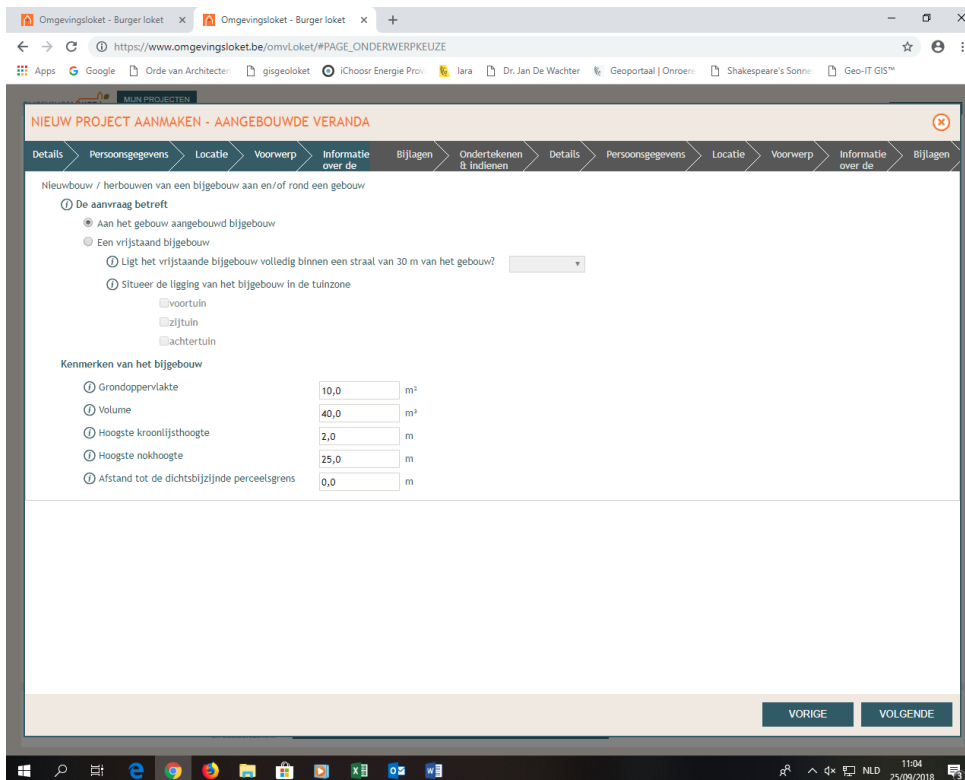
Omgevingsloket - Burger loket ×
Omgevingsloket - Burger loket ×
+
https://www.omgevingsloket.be/omvLoket/#PAGE_ONDERWERPKEUZE
Apps Google Orde van Architecten gisgeoloket iChoosr Energie Prov Iara Dr. Jan De Wachter Geoportaal | Onroere Shakespeare's Sonne Geo-IT GIS™
MIJN PROJECTEN

NIEUW PROJECT AANMAKEN - AANGEBOUWDE VERANDA

Details | Persoonsgegevens | Locatie | Voorwerp | Informatie over de | Bijlagen | Ondertekenen & indienen | Details | Persoonsgegevens | Locatie | Voorwerp | Informatie over de | Bijlagen

Nieuwbouw / herbouwen van een bijgebouw aan en/of rond een gebouw

De aanvraag betreft
Aan het gebouw aangebouwd bijgebouw
Een vrijstaand bijgebouw
Ligt het vrijstaande bijgebouw volledig binnen een straal van 30 m van het gebouw?
Situeer de ligging van het bijgebouw in de tuinzone
voortuin
zijtuin
achtertuin

Kenmerken van het bijgebouw

| | | |
|---|---|---|
| Grondoppervlakte | 10,0 | m² |
| Volume | 40,0 | m³ |
| Hoogste kroonlijsthoogte | 2,0 | m |
| Hoogste nokhoogte | 25,0 | m |
| Afstand tot de dichtsbijzijnde perceelsgrens | 0,0 | m |

VORIGE
VOLGENDE

NLD 11:04 25/09/2018